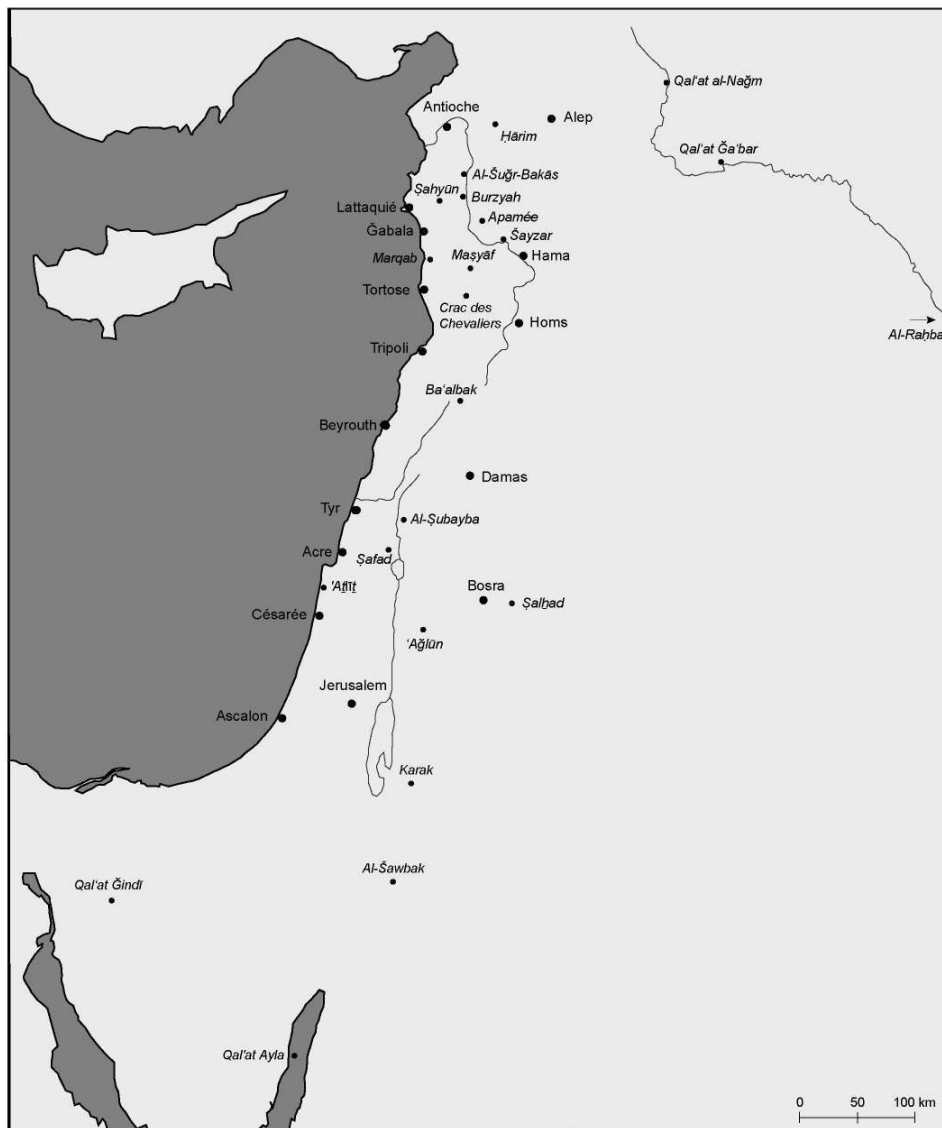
Qal'at al-Naǧm
Antioche
Alep
Ḥārim
Qal'at Ǧa'bar
Al-Šuġr-Bakās
Ṣahyūn
Burzyah
Lattaquié
Apamée
Ǧabala
Šayzar
Marqab
Maṣyāf
Hama
Tortose
Crac des Chevaliers
Homs
Al-Raḥba
Tripoli
Ba'albak
Beyrouth
Damas
Tyr
Al-Ṣubayba
Acre
Ṣafad
'Aṯlīṯ
Bosra
Ṣalḫad
Césarée
'Aǧlūn
Jerusalem
Ascalon
Karak
Al-Šawbak
Qal'at Ǧindī
Qal'at Ayla
0 50 100 km